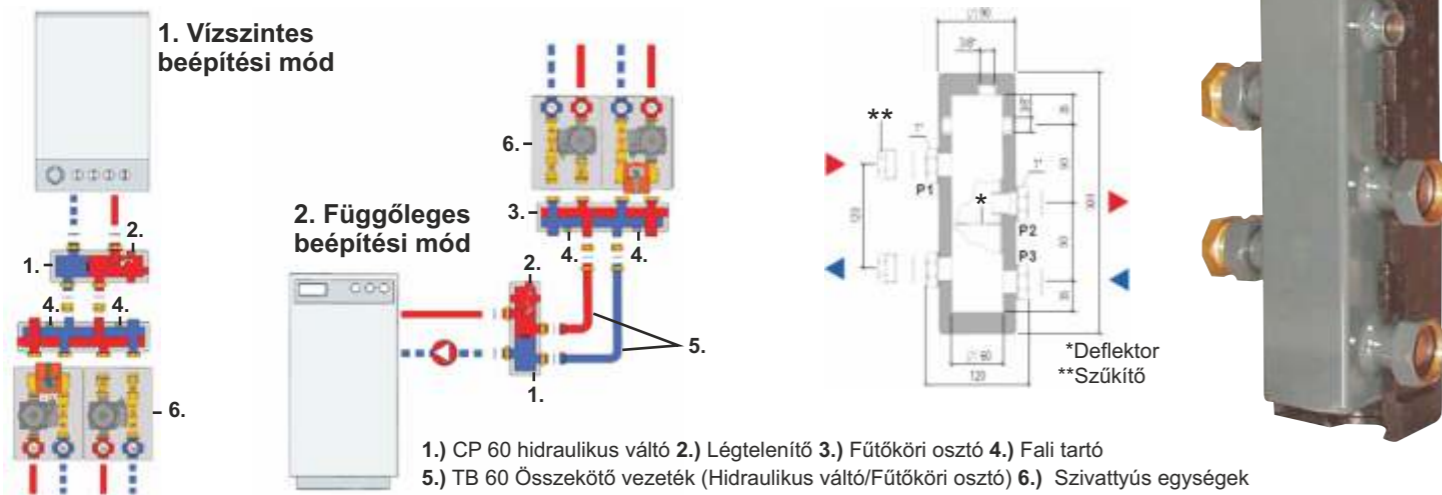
1. Vízszintes beépítési mód

2.

1.

4. 4.

6.

6.

3.

4. 4.

2. Függőleges beépítési mód

2.

5.

1.

**

P1

*

P2

P3

*Deflektor
**Szűkítő

1.) CP 60 hidraulikus váltó 2.) Légtelenítő 3.) Fűtőköri osztó 4.) Fali tartó
5.) TB 60 Összekötő vezeték (Hidraulikus váltó/Fűtőköri osztó) 6.) Szivattyús egységek